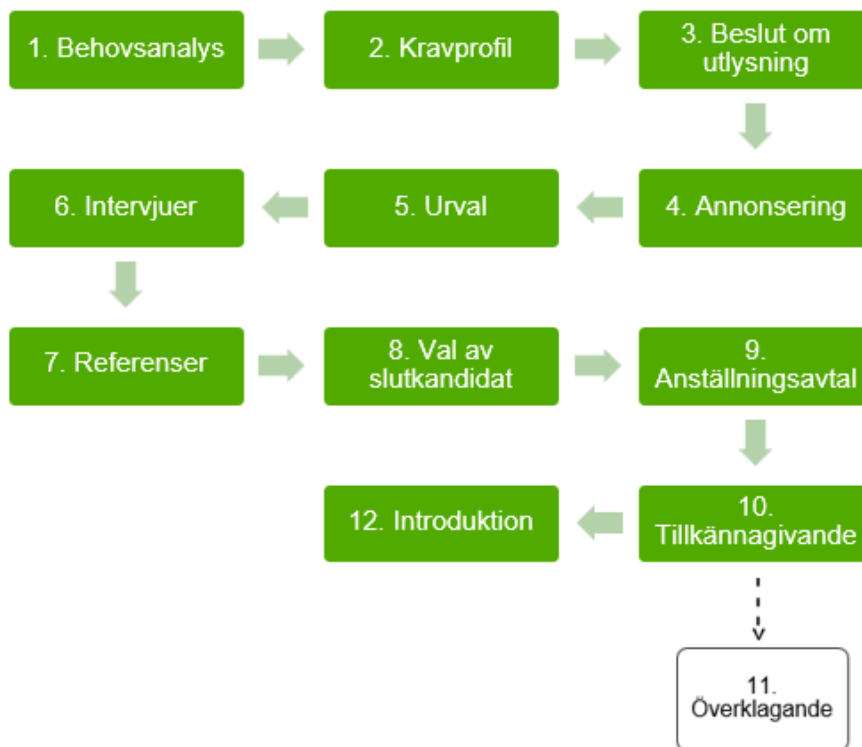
1. Behovsanalys

2. Kravprofil

3. Beslut om utlysning

4. Annonsering

5. Urval

6. Intervjuer

7. Referenser

8. Val av slutkandidat

9. Anställningsavtal

10. Tillkännagivande

11. Överklagande

12. Introduktion